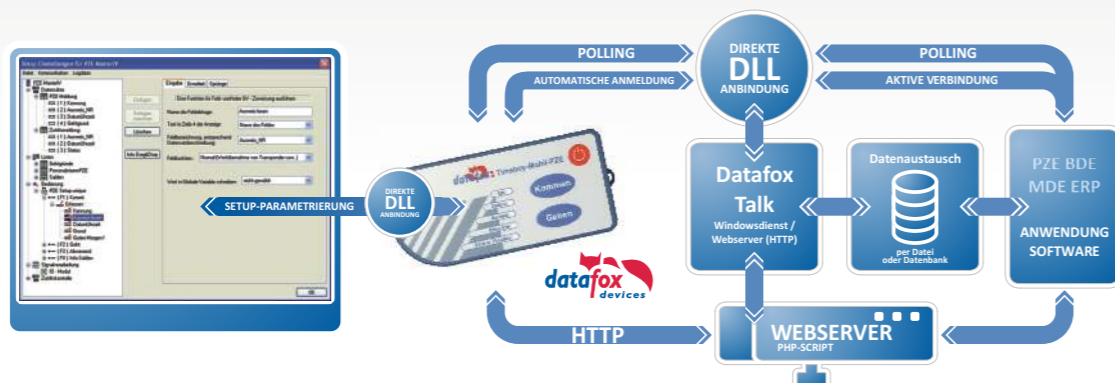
Setup-Einstellungen für ATX Master-IV
Datei Kommunikation Ansichten

Eingabe Ereignis Sprünge

Kommen Gehen

datafox Timeboy Mobil PZE

DIREKTE DLL ANBINDUNG

SETUP-PARAMETRIERUNG

datafox devices

POLLING

AUTOMATISCHE ANMELDUNG

DIREKTE DLL ANBINDUNG

POLLING

AKTIVE VERBINDUNG

Datafox Talk
Windowsdienst / Webserver (HTTP)

Datenaustausch
per Datei oder Datenbank

PZE BDE MDE ERP
ANWENDUNG SOFTWARE

HTTP

WEBSERVER
PHP-SCRIPT